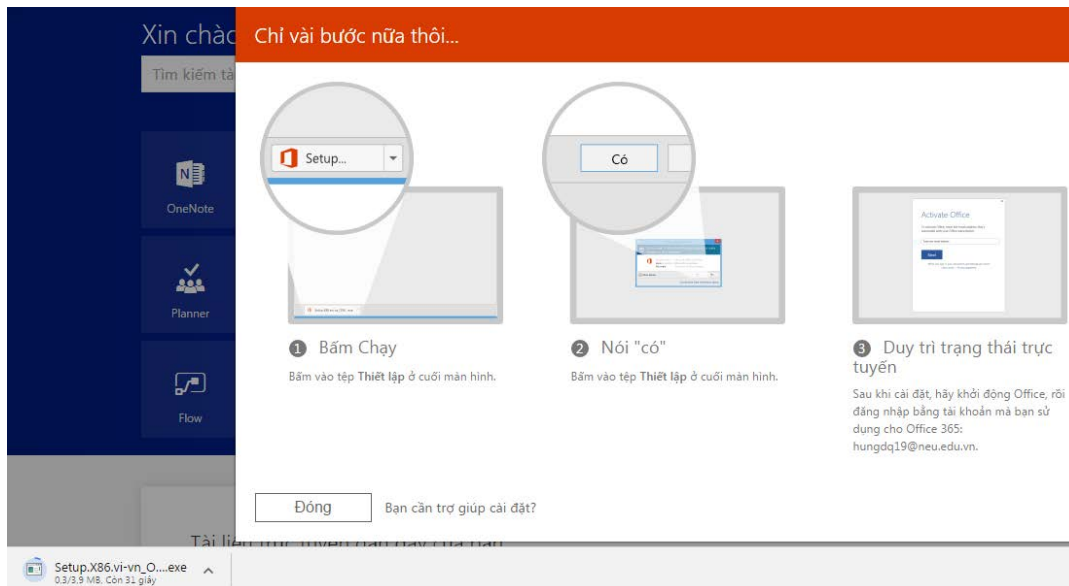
Xin chào

Tìm kiếm tà

OneNote

Planner

Flow

Chỉ vài bước nữa thôi...

Setup...

Có

Activate Office

❶ Bấm Chạy

Bấm vào tệp **Thiết lập** ở cuối màn hình.

❷ Nói "có"

Bấm vào tệp **Thiết lập** ở cuối màn hình.

❸ Duy trì trạng thái trực tuyến

Sau khi cài đặt, hãy khởi động Office, rồi đăng nhập bằng tài khoản mà bạn sử dụng cho Office 365: hungdq19@neu.edu.vn.

Đóng

Bạn cần trợ giúp cài đặt?

Tài liệu trực tuyến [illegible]

Setup.X86.vi-vn_O....exe
0.3/3.9 MB, Còn 31 giây